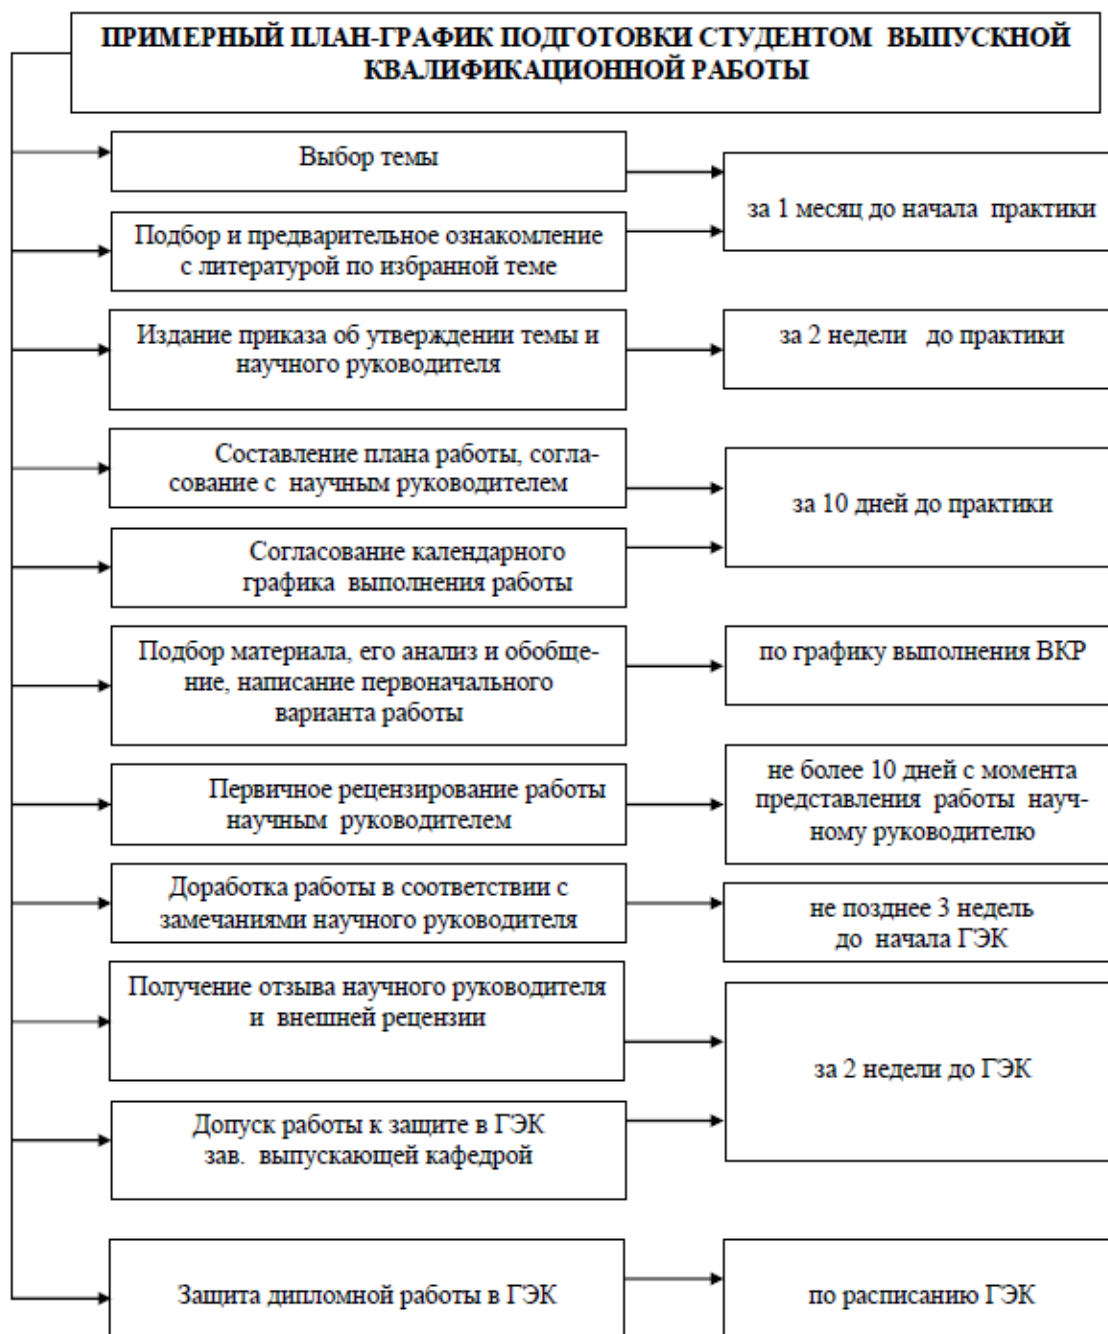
ПРИМЕРНЫЙ ПЛАН-ГРАФИК ПОДГОТОВКИ СТУДЕНТОМ ВЫПУСКНОЙ КВАЛИФИКАЦИОННОЙ РАБОТЫ

Выбор темы

за 1 месяц до начала практики

Подбор и предварительное ознакомление с литературой по избранной теме

Издание приказа об утверждении темы и научного руководителя

за 2 недели до практики

Составление плана работы, согласование с научным руководителем

за 10 дней до практики

Согласование календарного графика выполнения работы

Подбор материала, его анализ и обобщение, написание первоначального варианта работы

по графику выполнения ВКР

Первичное рецензирование работы научным руководителем

не более 10 дней с момента представления работы научному руководителю

Доработка работы в соответствии с замечаниями научного руководителя

не позднее 3 недель до начала ГЭК

Получение отзыва научного руководителя и внешней рецензии

за 2 недели до ГЭК

Допуск работы к защите в ГЭК зав. выпускающей кафедрой

Защита дипломной работы в ГЭК

по расписанию ГЭК